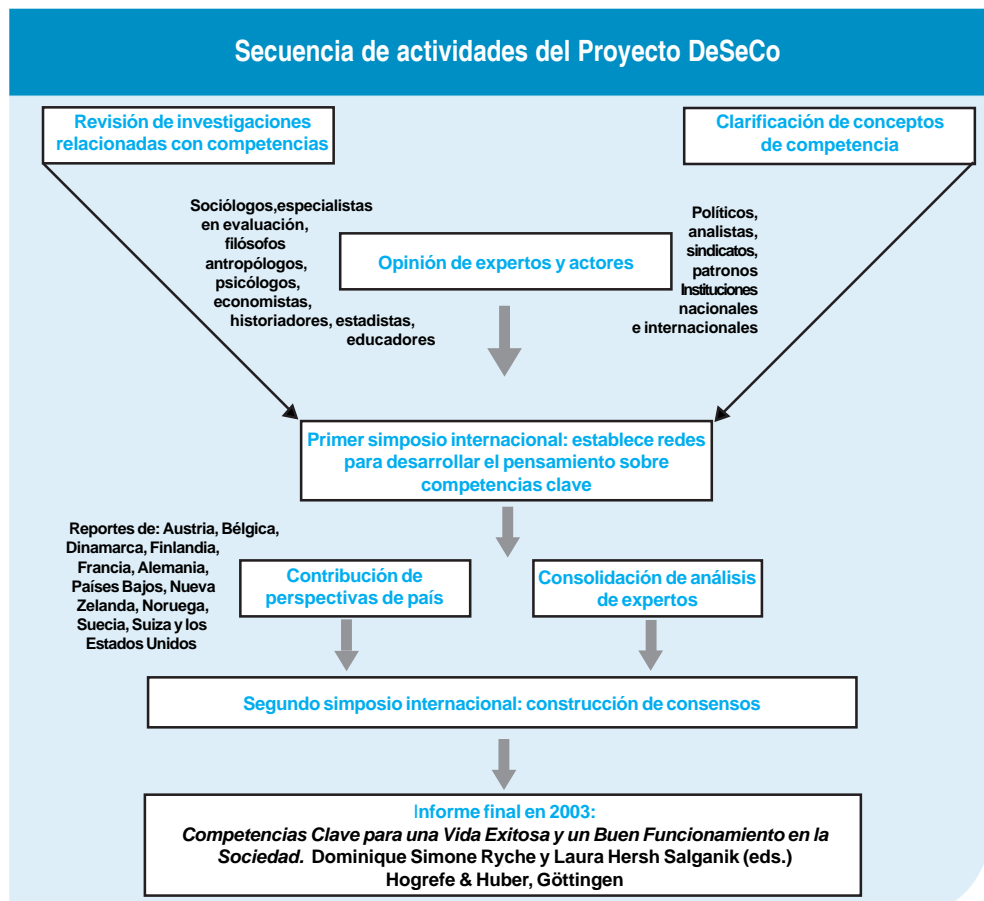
Secuencia de actividades del Proyecto DeSeCo

Revisión de investigaciones relacionadas con competencias

Clarificación de conceptos de competencia

Sociólogos,especialistas en evaluación, filósofos antropólogos, psicólogos, economistas, historiadores, estadistas, educadores

Opinión de expertos y actores

Políticos, analistas, sindicatos, patronos Instituciones nacionales e internacionales

Primer simposio internacional: establece redes para desarrollar el pensamiento sobre competencias clave

Reportes de: Austria, Bélgica, Dinamarca, Finlandia, Francia, Alemania, Países Bajos, Nueva Zelanda, Noruega, Suecia, Suiza y los Estados Unidos

Contribución de perspectivas de país

Consolidación de análisis de expertos

Segundo simposio internacional: construcción de consensos

Informe final en 2003:
*Competencias Clave para una Vida Exitosa y un Buen Funcionamiento en la Sociedad.* Dominique Simone Ryche y Laura Hersh Salganik (eds.)
Hogrefe & Huber, Göttingen